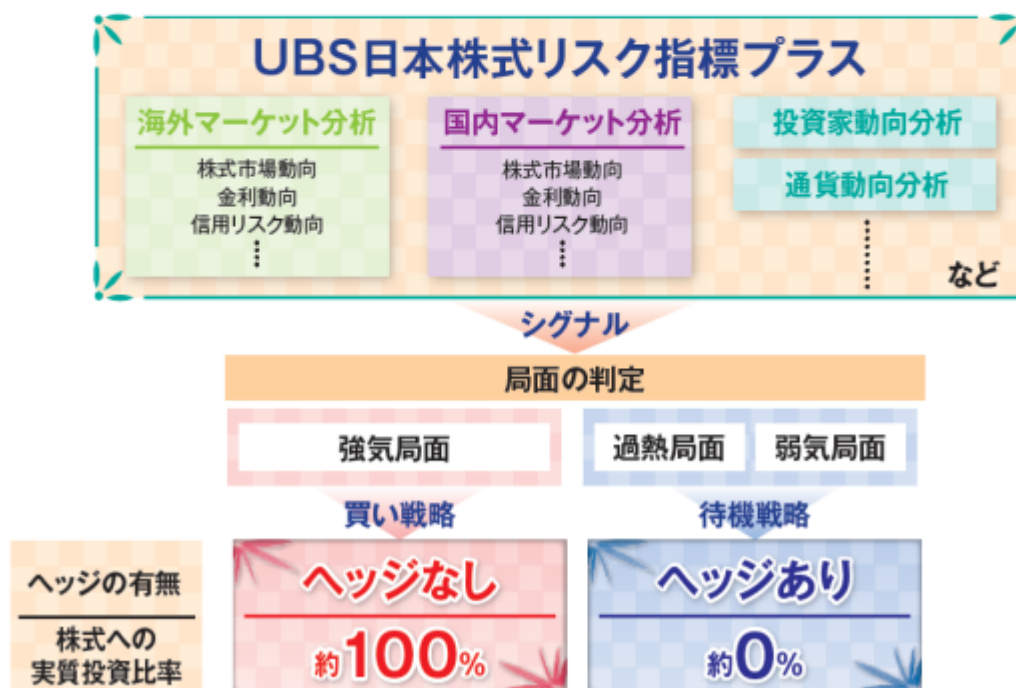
UBS日本株式リスク指標プラス

海外マーケット分析
株式市場動向
金利動向
信用リスク動向
⋮

国内マーケット分析
株式市場動向
金利動向
信用リスク動向
⋮

投資家動向分析

通貨動向分析
⋮

など

シグナル

局面の判定

強気局面

過熱局面　弱気局面

買い戦略

待機戦略

ヘッジの有無

株式への
実質投資比率

ヘッジなし
約100%

ヘッジあり
約0%